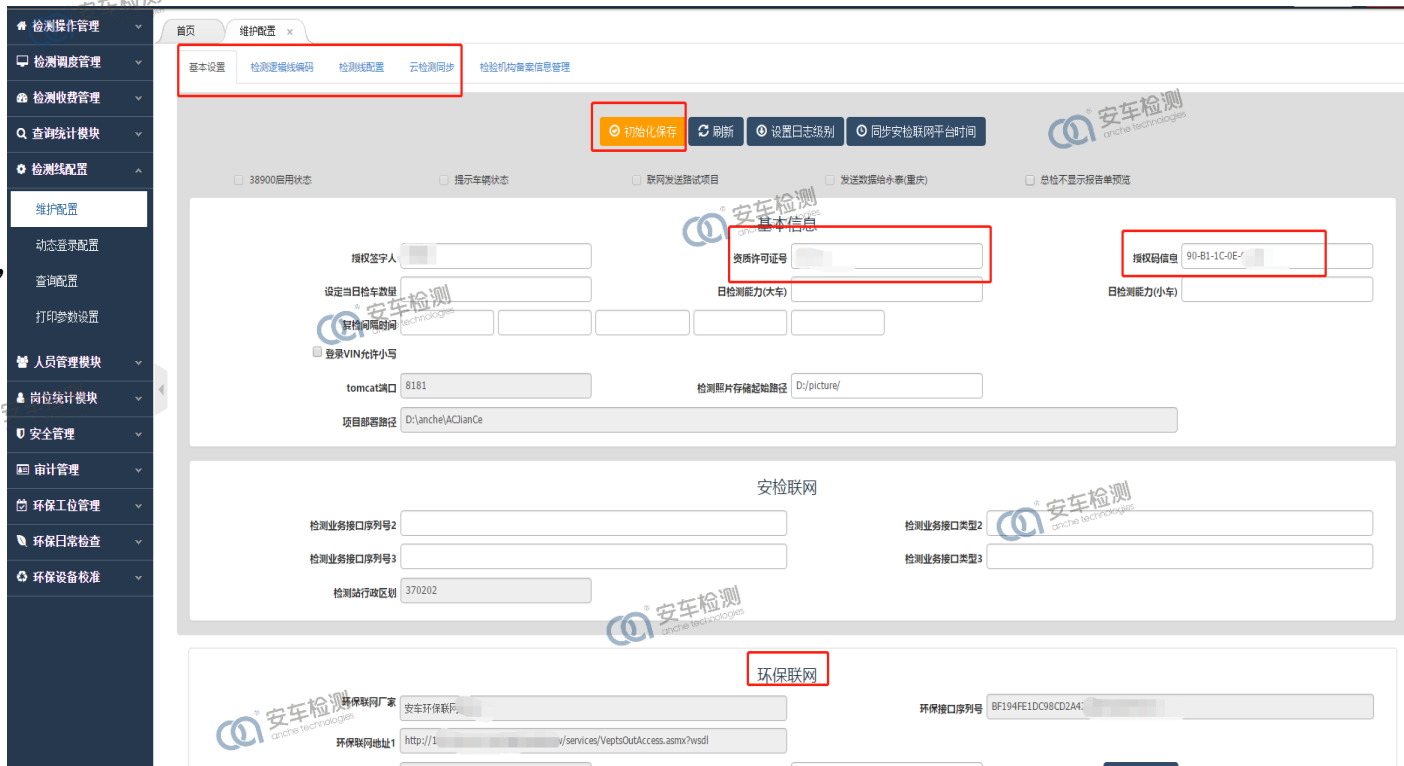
检测操作管理
检测调度管理
检测收费管理
查询统计模块
检测线配置
维护配置
动态登录配置
查询配置
打印参数设置
人员管理模块
岗位统计模块
安全管理
审计管理
环保工位管理
环保日常检查
环保设备校准

首页 维护配置 ×

基本设置 检测逻辑线编码 检测线配置 云检测同步 检验机构备案信息管理

初始化保存 刷新 设置日志级别 同步安检联网平台时间

安车检测 anche technologies

38900启用状态 提示车辆状态 联网发送路试项目 发送数据给永泰(重庆) 总检不显示报告单预览

基本信息

授权签字人 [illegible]
资质许可证号 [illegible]
授权码信息 90-B1-1C-0E-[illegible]
设定当日检车数量
日检测能力(大车)
日检测能力(小车)
复检间隔时间
登录VIN允许小写
tomcat端口 8181
检测照片存储起始路径 D:/picture/
项目部署路径 D:\anche\ACJianCe

安检联网

检测业务接口序列号2
检测业务接口类型2
检测业务接口序列号3
检测业务接口类型3
检测站行政区划 370202

环保联网

环保联网厂家 安车环保联网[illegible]
环保接口序列号 BF194FE1DC98CD2A4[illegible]
环保联网地址1 http://1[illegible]v/services/VeptsOutAccess.asmx?wsdl